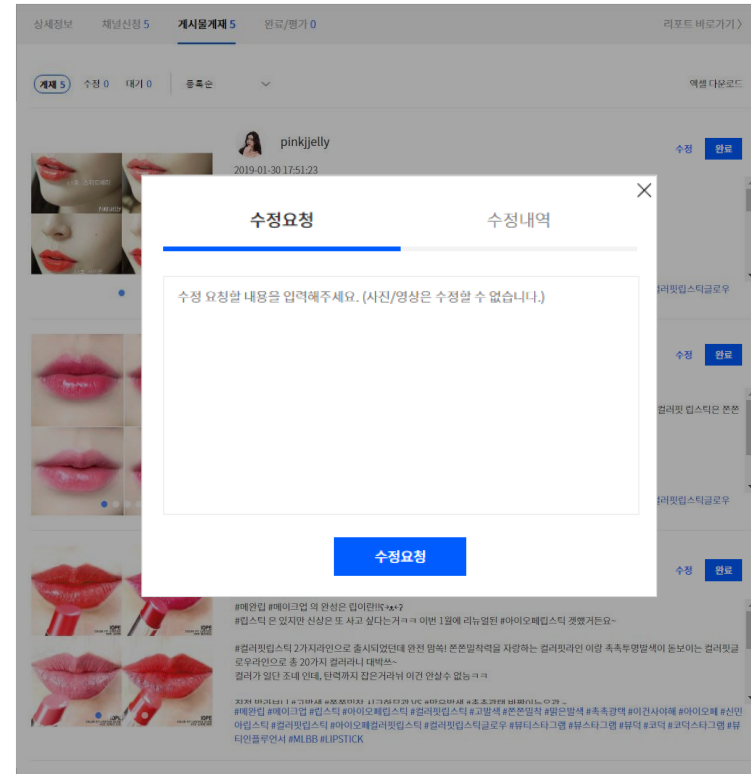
상세정보 채널신청 5 게시물게재 5 완료/평가 0 리포트 바로가기 〉

게재 5 수정 0 대기 0 등록순

엑셀 다운로드

pinkjjelly
2019-01-30 17:51:23

수정 완료

수정 완료

수정 완료

컬러핏립스틱글로우

컬러핏 립스틱은 쫀쫀

컬러핏립스틱글로우

수정요청 수정내역

수정 요청할 내용을 입력해주세요. (사진/영상은 수정할 수 없습니다.)

수정요청

#메관립 #메이크업 의 완성은 립이란!! ㅋㅋ
#립스틱 은 있지만 신상은 또 사고 싶다는거ㅋㅋ 이번 1월에 리뉴얼된 #아이오페립스틱 갯했거든요~

#컬러핏립스틱 2가지라인으로 출시되었던데 완전 맘쏙! 쫀쫀밀착력을 자랑하는 컬러핏라인 이랑 촉촉투명발색이 돋보이는 컬러핏글로우라인으로 총 20가지 컬러라니 대박쓰~
컬러가 일단 조네 인데, 탄력까지 잡은거라뉘 이건 안살수 없능ㅋㅋ

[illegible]

#메관립 #메이크업 #립스틱 #아이오페립스틱 #컬러핏립스틱 #고발색 #쫀쫀밀착 #맑은발색 #촉촉광택 #이건사야해 #아이오페 #신민아립스틱 #컬러핏립스틱 #아이오페컬러핏립스틱 #컬러핏립스틱글로우 #뷰티스타그램 #뷰스타그램 #뷰덕 #코덕 #코덕스타그램 #뷰티인플루언서 #MLBB #LIPSTICK